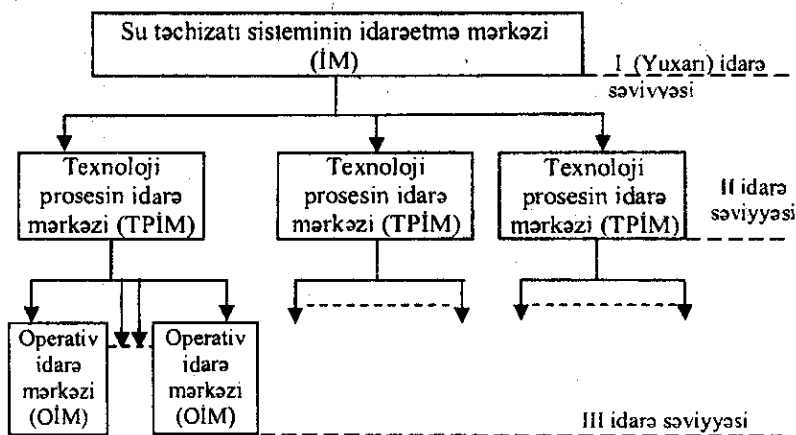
Su təchizatı sisteminin idarəetmə mərkəzi (İM)

I (Yuxarı) idarə səviyyəsi

Texnoloji prosesin idarə mərkəzi (TPİM)

Texnoloji prosesin idarə mərkəzi (TPİM)

Texnoloji prosesin idarə mərkəzi (TPİM)

II idarə səviyyəsi

Operativ idarə mərkəzi (OİM)

Operativ idarə mərkəzi (OİM)

III idarə səviyyəsi